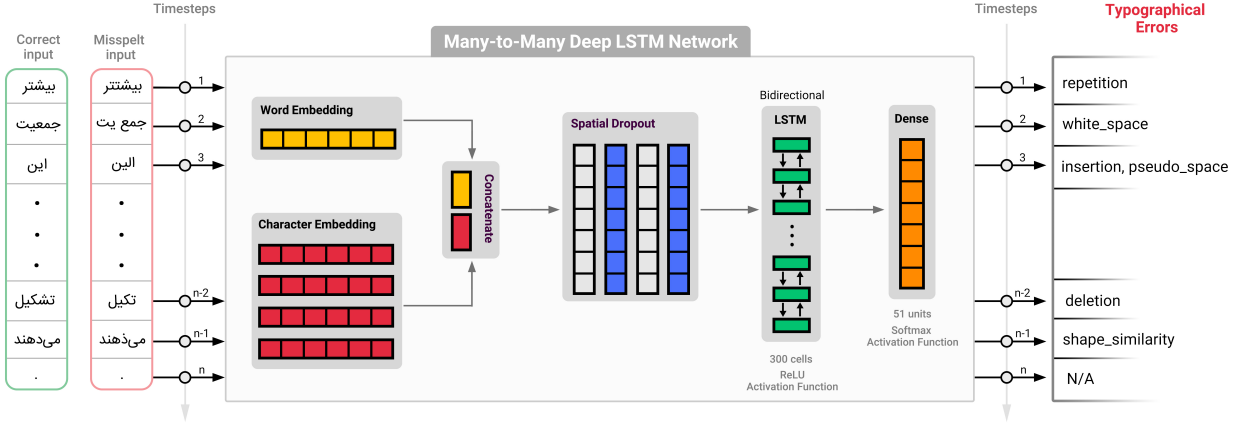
Correct input

بیشتر
جمعیت
این
•
•
•
تشکیل
می‌دهند
.

Misspelt input

بیشتتر
جمع یت
الین
•
•
•
تکیل
می‌ذهند
.

Timesteps

1
2
3
n-2
n-1
n

Many-to-Many Deep LSTM Network

Word Embedding

Character Embedding

Concatenate

Spatial Dropout

Bidirectional

LSTM

300 cells
ReLU
Activation Function

Dense

51 units
Softmax
Activation Function

Timesteps

1
2
3
n-2
n-1
n

Typographical Errors

repetition
white_space
insertion, pseudo_space
deletion
shape_similarity
N/A